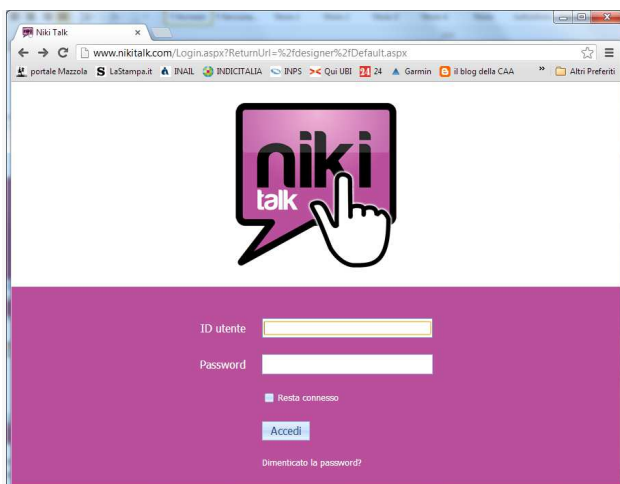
Niki Talk

www.nikitalk.com/Login.aspx?ReturnUrl=%2fdesigner%2fDefault.aspx

portale Mazzola LaStampa.it INAIL INDICITALIA INPS Qui UBI 24 Garmin il blog della CAA » Altri Preferiti

niki talk

ID utente

Password

Resta connesso

Accedi

Dimenticato la password?